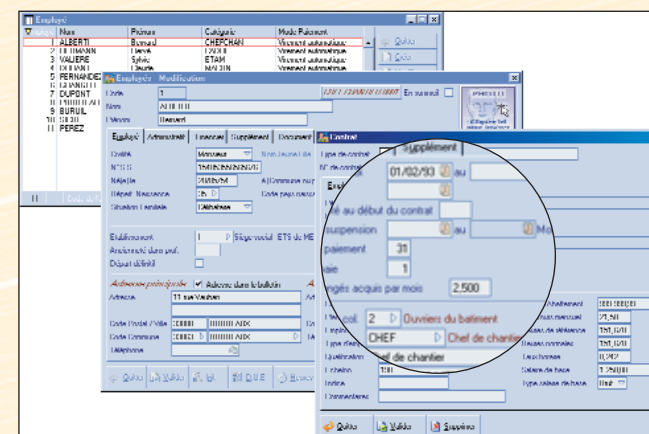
Employé

| Code | Nom | Prénom | Catégorie | Mode Paiement |
|---|---|---|---|---|
| 1 | ALBERTI | Bernard | CHEFCHAN | Virement automatique |
| 2 | DUTMANN | Hervé | OUVR | Virement automatique |
| 3 | VALIERE | Sylvie | ETAM | Virement automatique |
| 4 | DURAND | Claude | MACON | Virement automatique |
| 5 | FERNANDEZ | | | |
| 6 | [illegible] | | | |
| 7 | DUPONT | | | |
| 8 | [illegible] | | | |
| 9 | BURUIL | | | |
| 10 | BOREL | | | |
| 11 | PEREZ | | | |

Quitter
Créer

Employé - Modification

Code 1
Nom ALBERTI
Prénom Bernard
En sommeil

Employé | Administratif | Financier | Supplément | Document

Civilité Monsieur
N° S.S.
Né(e) le
Départ. Naissance
Situation Familiale Célibataire

Etablissement 1 Siège social ETS DE ME
Ancienneté dans prof.
Départ définitif

Adresse principale Adresse dans lotissement
Adresse
Code Postal / Ville AIX
Code Commune AIX
Téléphone

Quitter Valider Dupliquer D.U.E. Annuler

Contrat

Type de contrat
Supplément
Date début de contrat 01/02/93 au
Embauche
Date au début du contrat
Suspension au
Jour paiement 31
Paie 1
Congés acquis par mois 2.500
Niveau pol. 2 Ouvriers du batiment
Emploi
Type d'emploi CHEF Chef de chantier
Qualification Chef de chantier
Echelon
Indice
Commentaires

Abattement
Taux horaire
Salaire de base
Type salaire de base

Quitter Valider Supprimer